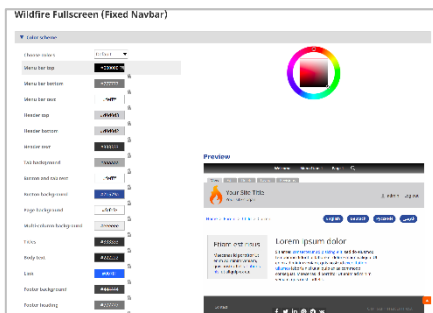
Wildfire Fullscreen (Fixed Navbar)

▼ Color scheme

Choose colors | Default
Menu bar top | #333333
Menu bar bottom | #222222
Menu bar text | #ffffff
Header top | #ffffff
Header bottom | #ffffff
Header text | #333333
Tab background | #eeeeee
Button and dropdown | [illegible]
Button background | #2f69bf
Page background | #ffffff
Multicolumn background | #ffffff
Footer | #333333
Body text | #222222
Link | #2f69bf
Footer background | #333333
Footer heading | #ffffff

Preview

Your Site Title
Lorem ipsum dolor